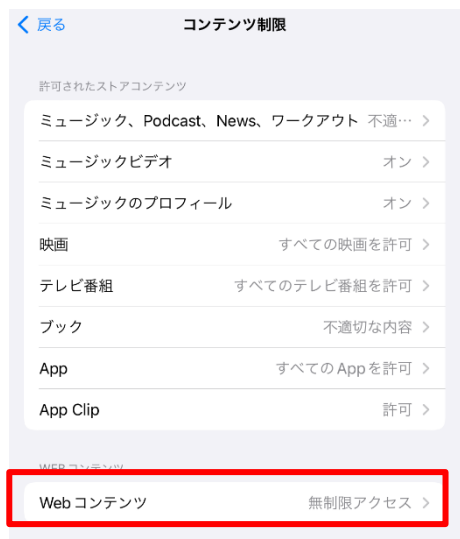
戻る
コンテンツ制限

許可されたストアコンテンツ

ミュージック、Podcast、News、ワークアウト 不適…
ミュージックビデオ オン
ミュージックのプロフィール オン
映画 すべての映画を許可
テレビ番組 すべてのテレビ番組を許可
ブック 不適切な内容
App すべてのAppを許可
App Clip 許可

WEBコンテンツ

Webコンテンツ 無制限アクセス